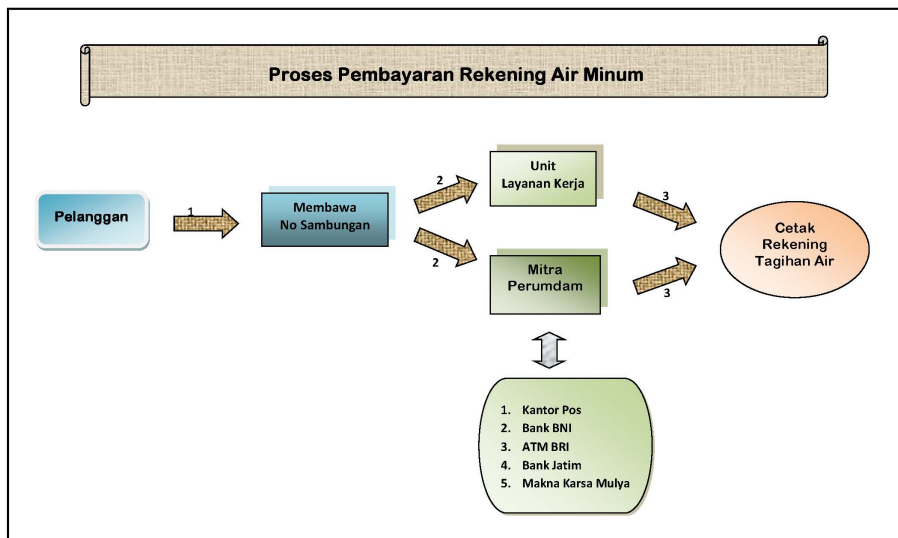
Proses Pembayaran Rekening Air Minum

Pelanggan

1

Membawa No Sambungan

2

2

Unit Layanan Kerja

Mitra Perumdam

3

3

Cetak Rekening Tagihan Air

1. Kantor Pos
2. Bank BNI
3. ATM BRI
4. Bank Jatim
5. Makna Karsa Mulya